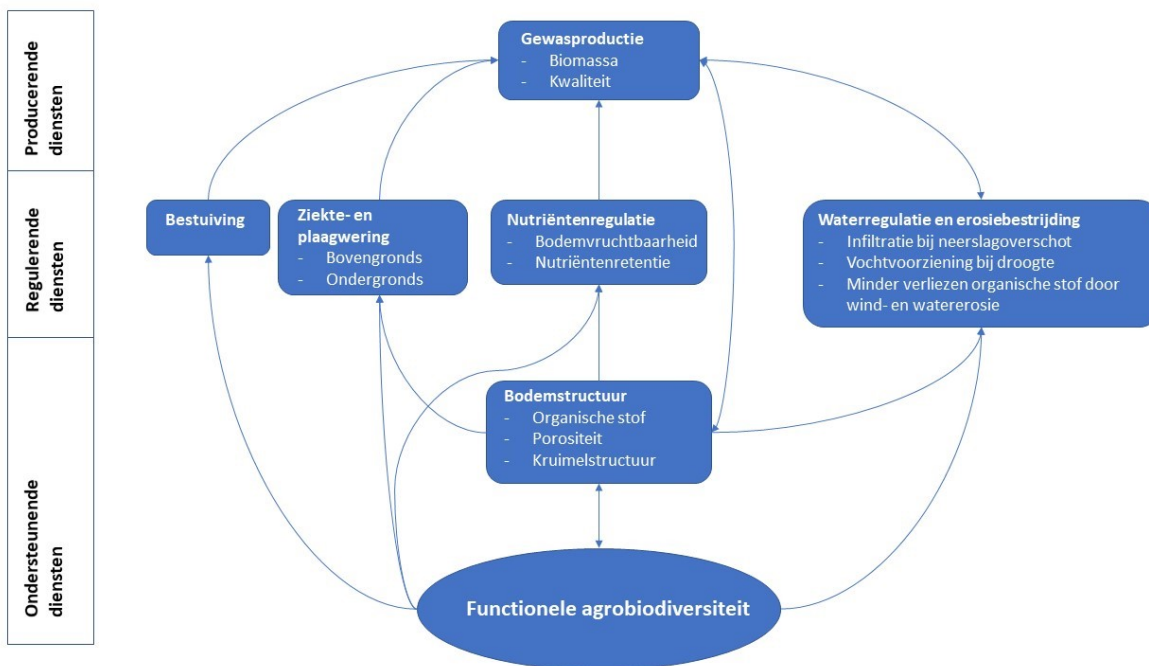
Producerende diensten

Regulerende diensten

Ondersteunende diensten

Gewasproductie
- Biomassa
- Kwaliteit

Bestuiving

Ziekte- en plaagwering
- Bovengronds
- Ondergronds

Nutriëntenregulatie
- Bodemvruchtbaarheid
- Nutriëntenretentie

Waterregulatie en erosiebestrijding
- Infiltratie bij neerslagoverschot
- Vochtvoorziening bij droogte
- Minder verliezen organische stof door wind- en watererosie

Bodemstructuur
- Organische stof
- Porositeit
- Kruimelstructuur

Functionele agrobiodiversiteit